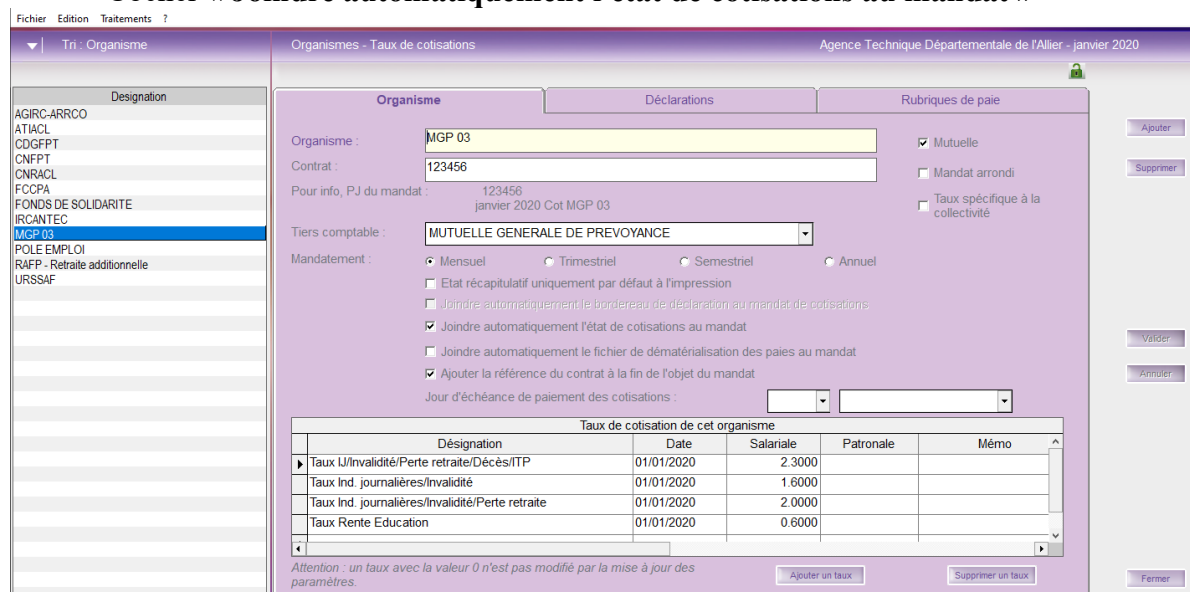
Fichier Edition Traitements ?

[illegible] automatiquement l'état de cotisations au mandat »

Tri : Organisme

Organismes - Taux de cotisations

Agence Technique Départementale de l'Allier - janvier 2020

| Designation |
|---|
| AGIRC-ARRCO |
| ATIACL |
| CDGFPT |
| CNFPT |
| CNRACL |
| FCCPA |
| FONDS DE SOLIDARITE |
| IRCANTEC |
| MGP 03 |
| POLE EMPLOI |
| RAFP - Retraite additionnelle |
| URSSAF |

Organisme Déclarations Rubriques de paie

Organisme : MGP 03

Contrat : 123456

Pour info, PJ du mandat : 123456 janvier 2020 Cot MGP 03

Mutuelle

Mandat arrondi

Taux spécifique à la collectivité

Tiers comptable : MUTUELLE GENERALE DE PREVOYANCE

Mandatement : Mensuel Trimestriel Semestriel Annuel

Etat récapitulatif uniquement par défaut à l'impression

Joindre automatiquement le bordereau de déclaration au mandat de cotisations

Joindre automatiquement l'état de cotisations au mandat

Joindre automatiquement le fichier de dématérialisation des paies au mandat

Ajouter la référence du contrat à la fin de l'objet du mandat

Jour d'échéance de paiement des cotisations :

Taux de cotisation de cet organisme

| Désignation | Date | Salariale | Patronale | Mémo |
|---|---|---|---|---|
| Taux IJ/Invalidité/Perte retraite/Décès/ITP | 01/01/2020 | 2.3000 | | |
| Taux Ind. journalières/Invalidité | 01/01/2020 | 1.6000 | | |
| Taux Ind. journalières/Invalidité/Perte retraite | 01/01/2020 | 2.0000 | | |
| Taux Rente Education | 01/01/2020 | 0.6000 | | |

Attention : un taux avec la valeur 0 n'est pas modifié par la mise à jour des paramètres.

Ajouter un taux

Supprimer un taux

Ajouter

Supprimer

Valider

Annuler

Fermer